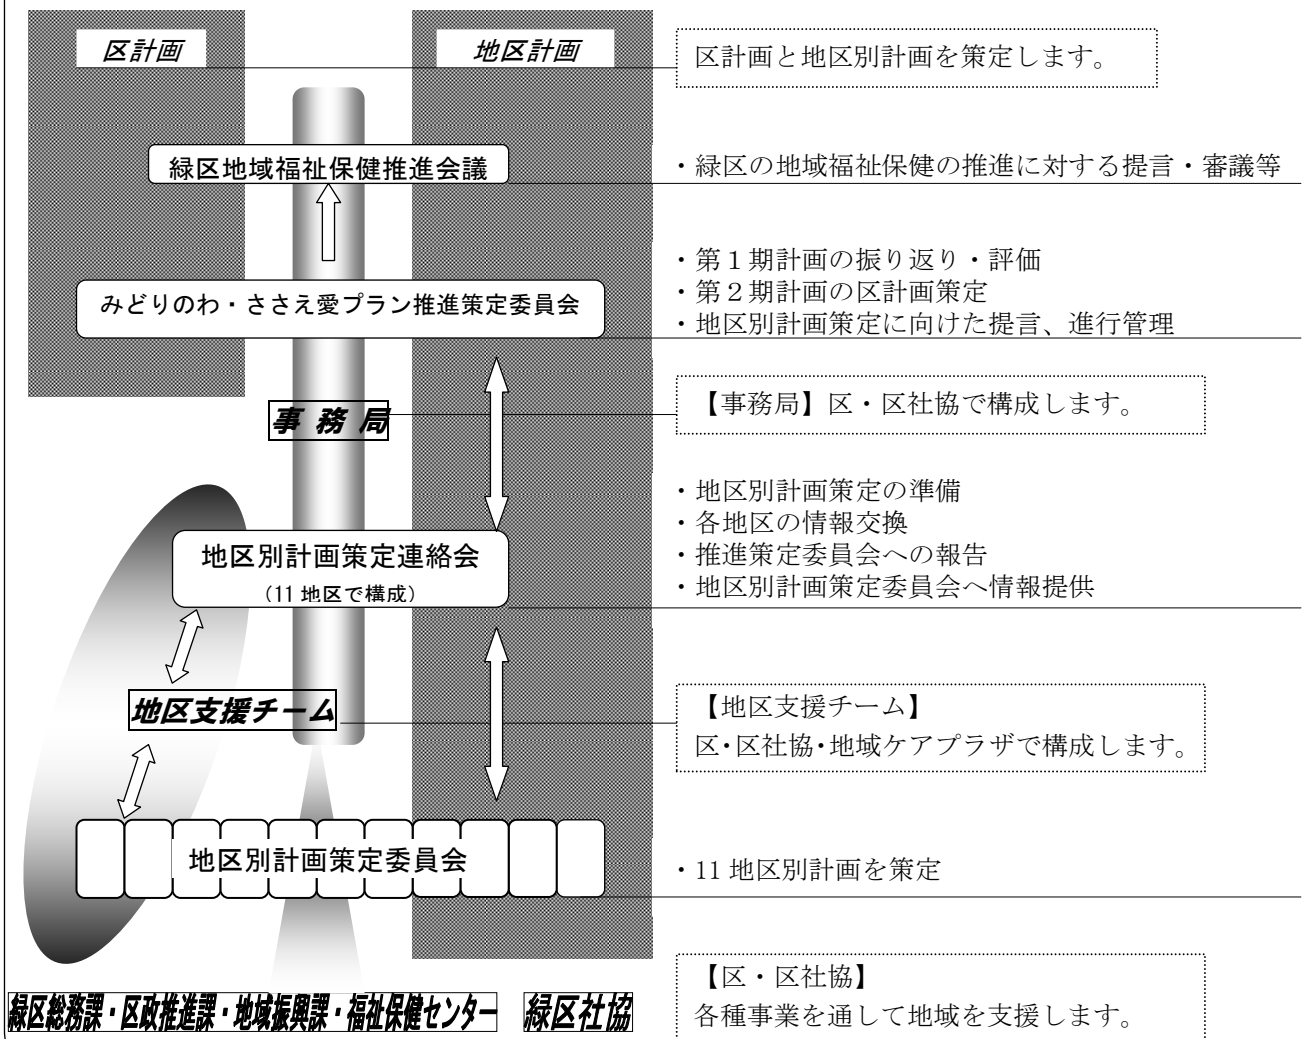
区計画

地区計画

区計画と地区別計画を策定します。

緑区地域福祉保健推進会議

・緑区の地域福祉保健の推進に対する提言・審議等

みどりのわ・ささえ愛プラン推進策定委員会

・第１期計画の振り返り・評価
・第２期計画の区計画策定
・地区別計画策定に向けた提言、進行管理

事 務 局

【事務局】区・区社協で構成します。

地区別計画策定連絡会
（11 地区で構成）

・地区別計画策定の準備
・各地区の情報交換
・推進策定委員会への報告
・地区別計画策定委員会へ情報提供

地区支援チーム

【地区支援チーム】
区･区社協･地域ケアプラザで構成します。

地区別計画策定委員会

・11 地区別計画を策定

緑区総務課・区政推進課・地域振興課・福祉保健センター　緑区社協

【区・区社協】
各種事業を通して地域を支援します。